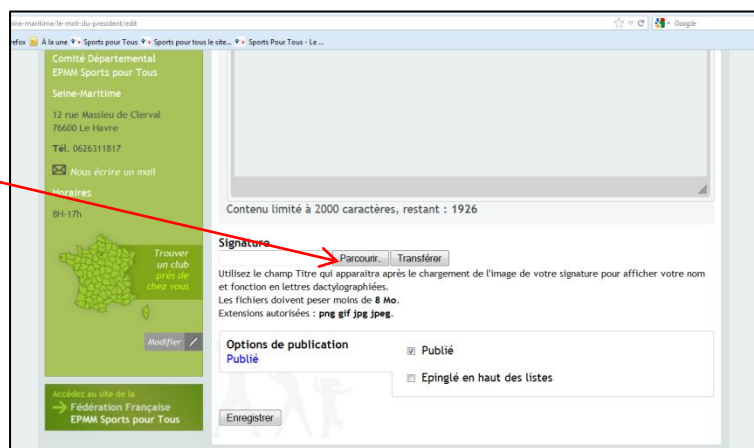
ine-maritime/le-mot-du-president/edit

efox À la une Sports pour Tous Sports pour tous le site... Sports Pour Tous - Le ...

Google

Comité Départemental EPMM Sports pour Tous

Seine-Maritime

12 rue Massieu de Clerval 76600 Le Havre

Tél. 0626311817

Nous écrire un mail

Horaires

8H-17h

Trouver un club près de chez vous

Modifier

Accédez au site de la Fédération Française EPMM Sports pour Tous

Contenu limité à 2000 caractères, restant : 1926

Signature

Parcourir... Transférer

Utilisez le champ Titre qui apparaitra après le chargement de l'image de votre signature pour afficher votre nom et fonction en lettres dactylographiées.

Les fichiers doivent peser moins de 8 Mo.

Extensions autorisées : png gif jpg jpeg.

Options de publication
Publié

Publié

Epinglé en haut des listes

Enregistrer